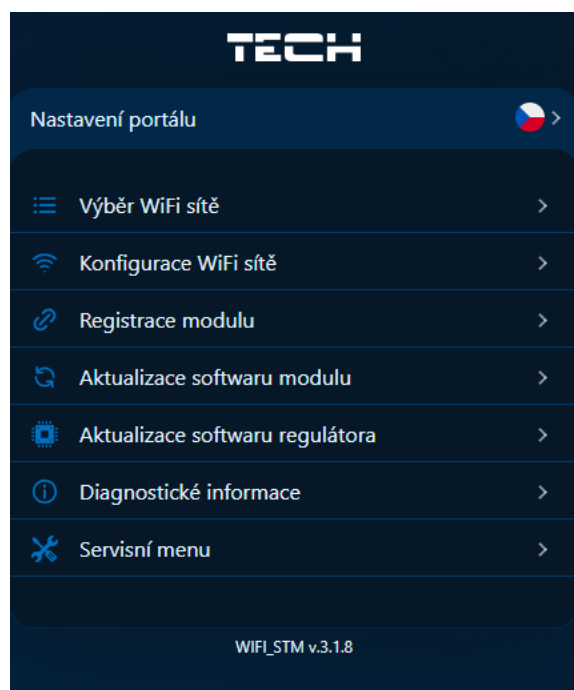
TECH

Nastavení portálu

Výběr WiFi sítě

Konfigurace WiFi sítě

Registrace modulu

Aktualizace softwaru modulu

Aktualizace softwaru regulátora

Diagnostické informace

Servisní menu

WIFI_STM v.3.1.8